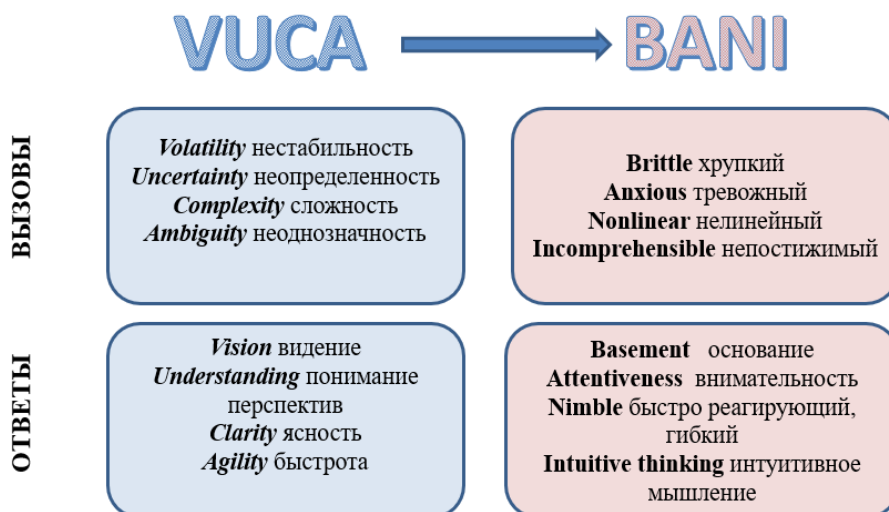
VUCA

BANI

ВЫЗОВЫ

*Volatility* нестабильность
*Uncertainty* неопределенность
*Complexity* сложность
*Ambiguity* неоднозначность

**Brittle** хрупкий
**Anxious** тревожный
**Nonlinear** нелинейный
**Incomprehensible** непостижимый

ОТВЕТЫ

*Vision* видение
*Understanding* понимание перспектив
*Clarity* ясность
*Agility* быстрота

**Basement** основание
**Attentiveness** внимательность
**Nimble** быстро реагирующий, гибкий
**Intuitive thinking** интуитивное мышление